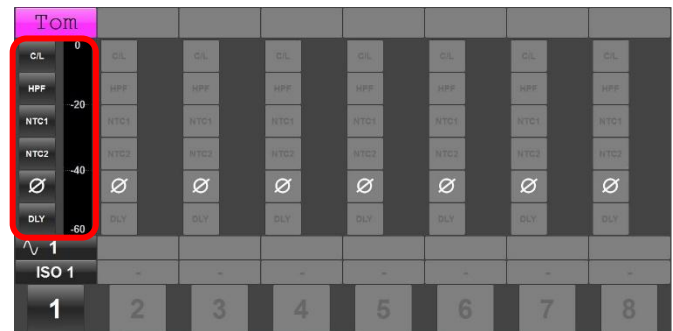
Tom

C/L
HPF
NTC1
NTC2
Ø
DLY

0
-20
-40
-60

C/L HPF NTC1 NTC2 Ø DLY
C/L HPF NTC1 NTC2 Ø DLY
C/L HPF NTC1 NTC2 Ø DLY
C/L HPF NTC1 NTC2 Ø DLY
C/L HPF NTC1 NTC2 Ø DLY
C/L HPF NTC1 NTC2 Ø DLY
C/L HPF NTC1 NTC2 Ø DLY

∿ 1
ISO 1
- - - - - - -

1 2 3 4 5 6 7 8